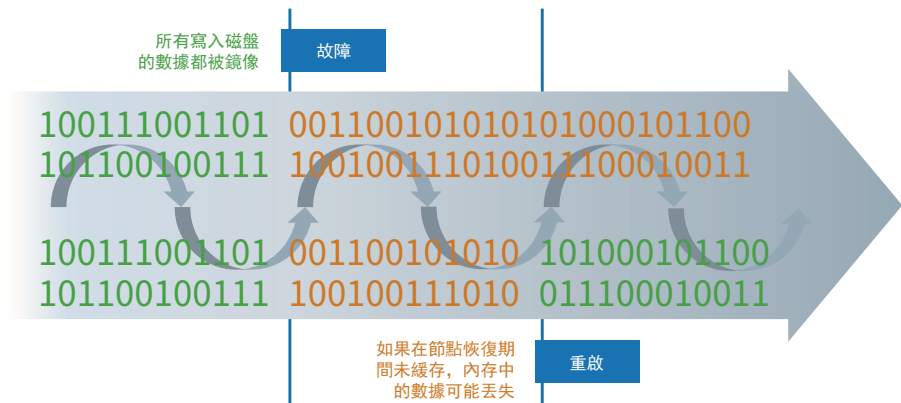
所有寫入磁盤
的數據都被鏡像

故障

100111001101 001100101010101000101100
101100100111 100100111010011100010011

100111001101 001100101010 101000101100
101100100111 100100111010 011100010011

如果在節點恢復期
間未緩存，內存中
的數據可能丟失

重啟